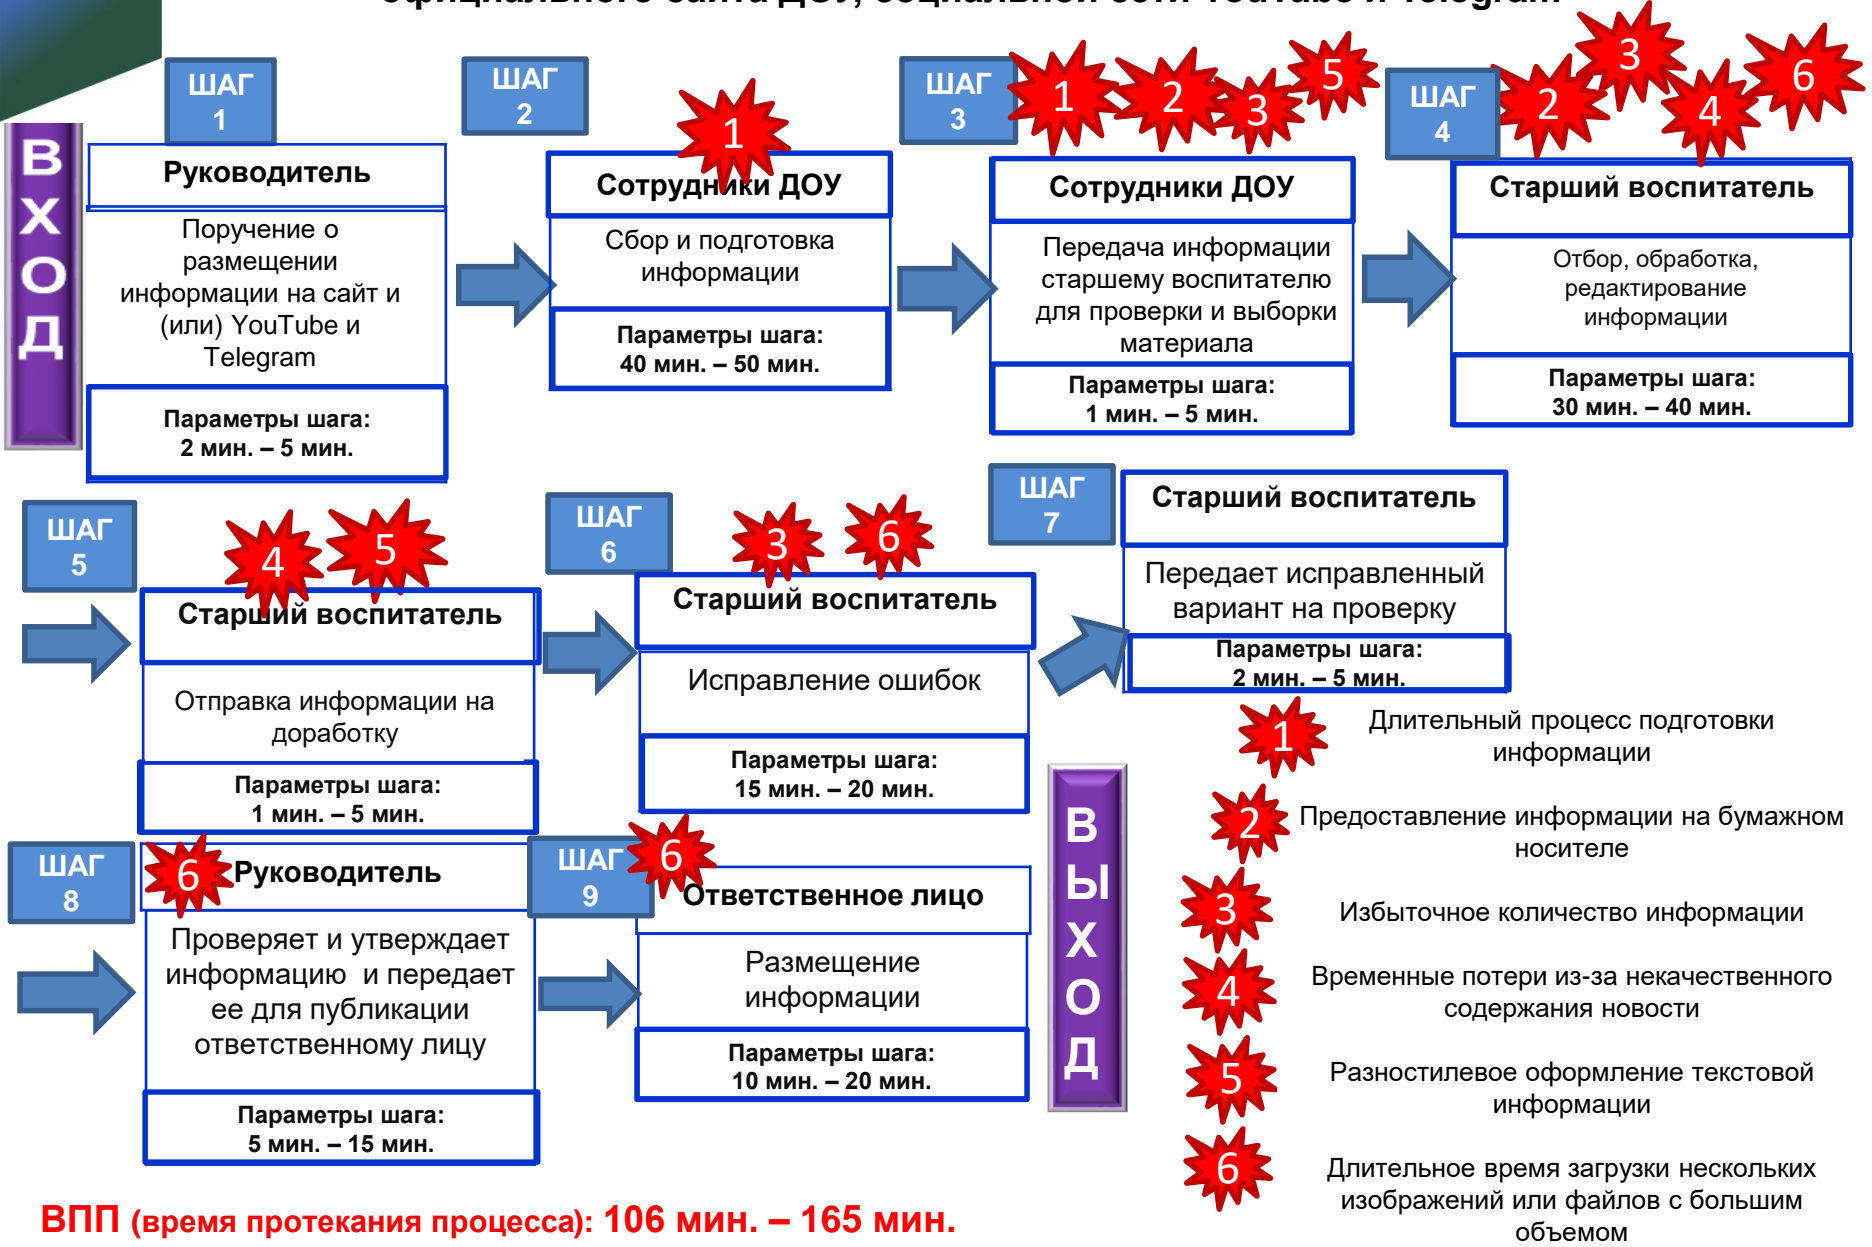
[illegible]

ВХОД

ШАГ 1

Руководитель

Поручение о размещении информации на сайт и (или) YouTube и Telegram

Параметры шага: 2 мин. – 5 мин.

ШАГ 2

1

Сотрудники ДОУ

Сбор и подготовка информации

Параметры шага: 40 мин. – 50 мин.

ШАГ 3

1 2 3 5

Сотрудники ДОУ

Передача информации старшему воспитателю для проверки и выборки материала

Параметры шага: 1 мин. – 5 мин.

ШАГ 4

2 3 4 6

Старший воспитатель

Отбор, обработка, редактирование информации

Параметры шага: 30 мин. – 40 мин.

ШАГ 5

4 5

Старший воспитатель

Отправка информации на доработку

Параметры шага: 1 мин. – 5 мин.

ШАГ 6

3 6

Старший воспитатель

Исправление ошибок

Параметры шага: 15 мин. – 20 мин.

ШАГ 7

Старший воспитатель

Передает исправленный вариант на проверку

Параметры шага: 2 мин. – 5 мин.

ШАГ 8

6

Руководитель

Проверяет и утверждает информацию и передает ее для публикации ответственному лицу

Параметры шага: 5 мин. – 15 мин.

ШАГ 9

6

Ответственное лицо

Размещение информации

Параметры шага: 10 мин. – 20 мин.

ВЫХОД

1 Длительный процесс подготовки информации

2 Предоставление информации на бумажном носителе

3 Избыточное количество информации

4 Временные потери из-за некачественного содержания новости

5 Разностилевое оформление текстовой информации

6 Длительное время загрузки нескольких изображений или файлов с большим объемом

ВПП (время протекания процесса): 106 мин. – 165 мин.